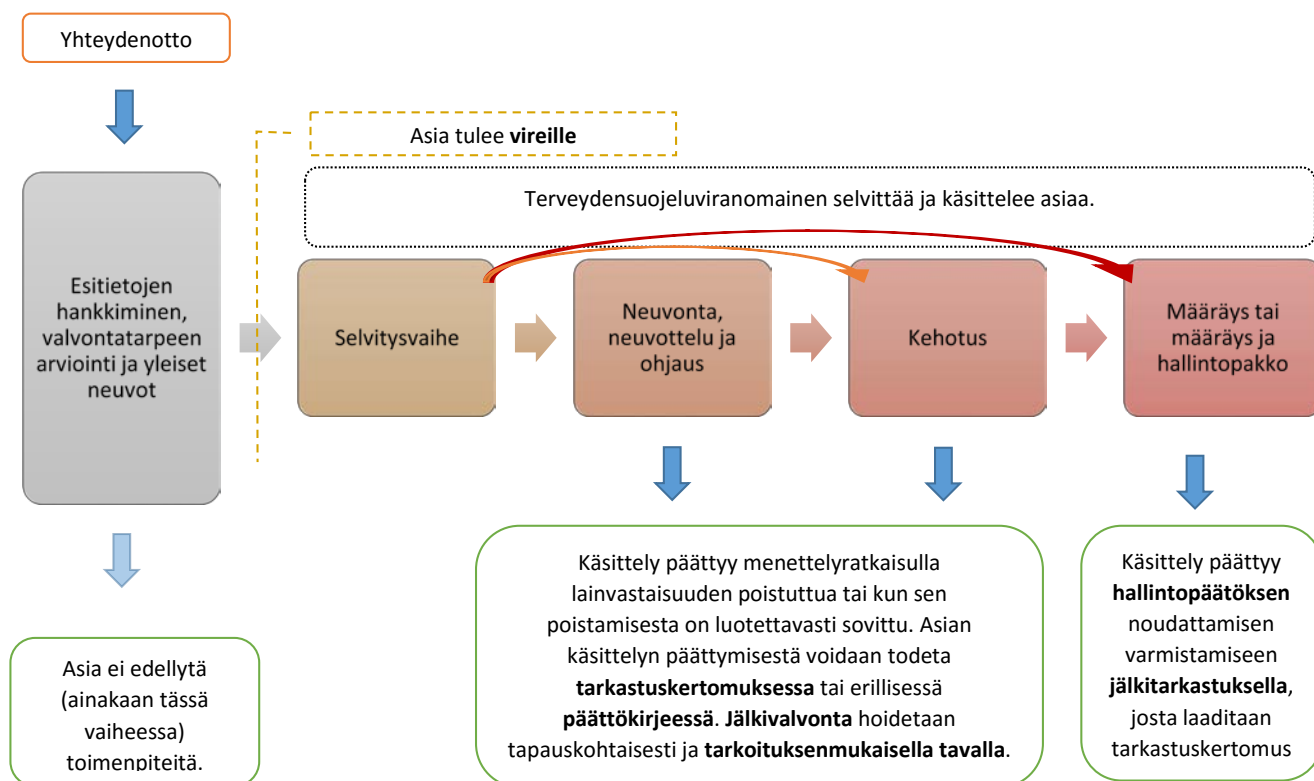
Yhteydenotto

Asia tulee **vireille**

Terveydensuojeluviranomainen selvittää ja käsittelee asiaa.

Esitietojen hankkiminen, valvontatarpeen arviointi ja yleiset neuvot

Selvitysvaihe

Neuvonta, neuvottelu ja ohjaus

Kehotus

Määräys tai määräys ja hallintopakko

Käsittely päättyy menettelyratkaisulla lainvastaisuuden poistuttua tai kun sen poistamisesta on luotettavasti sovittu. Asian käsittelyn päättymisestä voidaan todeta **tarkastuskertomuksessa** tai erillisessä **päättökirjeessä**. **Jälkivalvonta** hoidetaan tapauskohtaisesti ja **tarkoituksenmukaisella tavalla**.

Käsittely päättyy **hallintopäätöksen** noudattamisen varmistamiseen **jälkitarkastuksella**, josta laaditaan tarkastuskertomus

Asia ei edellytä (ainakaan tässä vaiheessa) toimenpiteitä.